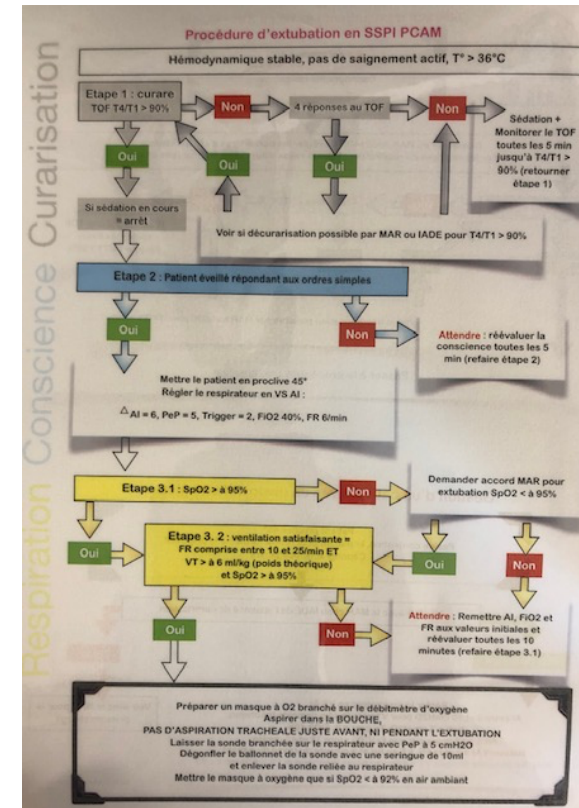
Procédure d'extubation en SSPI PCAM

Hémodynamique stable, pas de saignement actif, T° > 36°C

Curarisation

Etape 1 : curare TOF T4/T1 > 90%

Non

4 réponses au TOF

Non

Sédation + Monitorer le TOF toutes les 5 min jusqu'à T4/T1 > 90% (retourner étape 1)

Oui

Oui

Oui

Si sédation en cours = arrêt

Voir si décurarisation possible par MAR ou IADE pour T4/T1 > 90%

Conscience

Etape 2 : Patient éveillé répondant aux ordres simples

Oui

Non

Attendre : réévaluer la conscience toutes les 5 min (refaire étape 2)

Mettre le patient en proclive 45°
Régler le respirateur en VS AI :
$\Delta$AI = 6, PeP = 5, Trigger = 2, FiO2 40%, FR 6/min

Respiration

Etape 3.1 : SpO2 > à 95%

Non

Demander accord MAR pour extubation SpO2 < à 95%

Oui

Etape 3. 2 : ventilation satisfaisante = FR comprise entre 10 et 25/min ET VT > à 6 ml/kg (poids théorique) et SpO2 > à 95%

Oui

Non

Oui

Non

Attendre : Remettre AI, FiO2 et FR aux valeurs initiales et réévaluer toutes les 10 minutes (refaire étape 3.1)

Préparer un masque à O2 branché sur le débitmètre d'oxygène
Aspirer dans la BOUCHE,
PAS D'ASPIRATION TRACHEALE JUSTE AVANT, NI PENDANT L'EXTUBATION
Laisser la sonde branchée sur le respirateur avec PeP à 5 cmH2O
Dégonfler le ballonnet de la sonde avec une seringue de 10ml
et enlever la sonde reliée au respirateur
Mettre le masque à oxygène que si SpO2 < à 92% en air ambiant